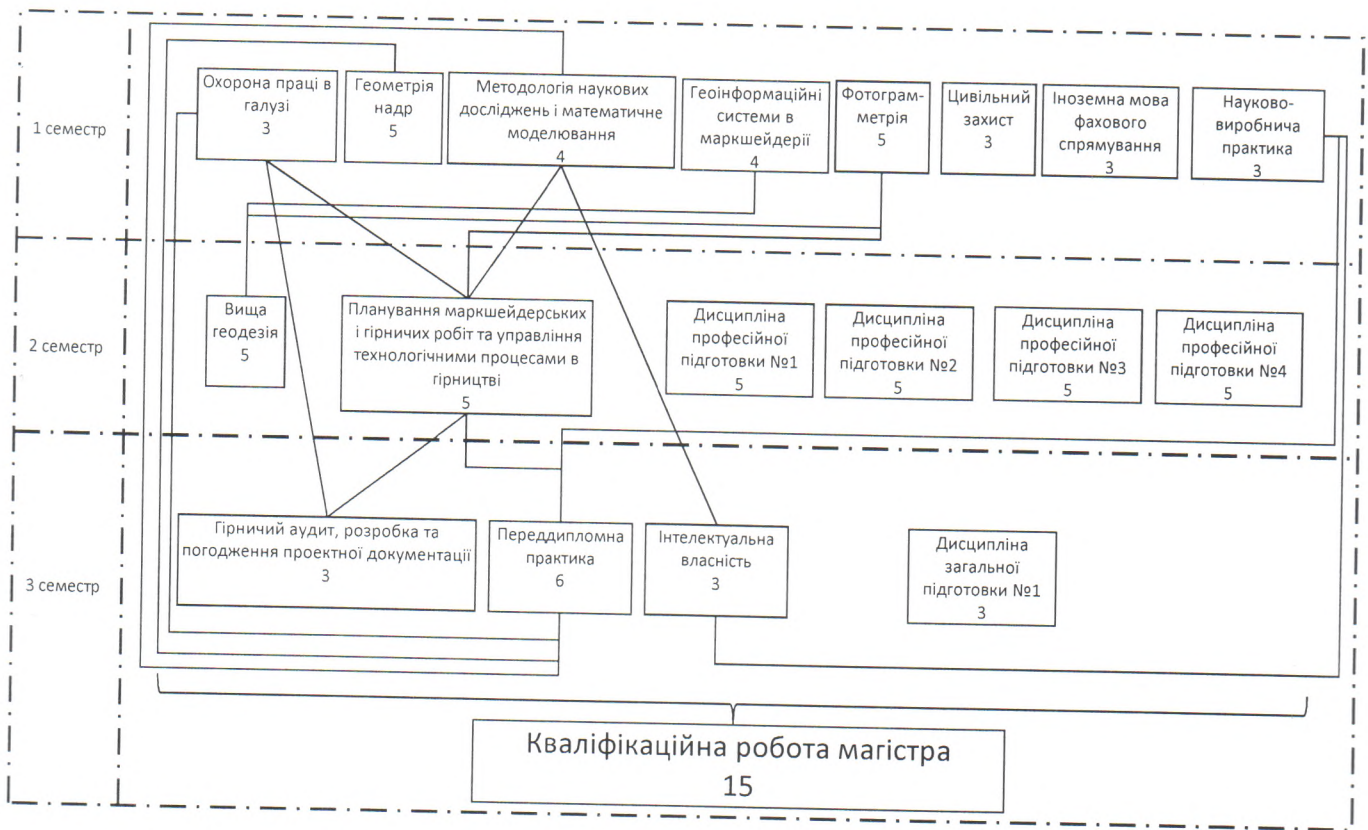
1 семестр

Охорона праці в галузі
3

Геометрія надр
5

Методологія наукових досліджень і математичне моделювання
4

Геоінформаційні системи в маркшейдерії
4

Фотограмметрія
5

Цивільний захист
3

Іноземна мова фахового спрямування
3

Науково-виробнича практика
3

2 семестр

Вища геодезія
5

Планування маркшейдерських і гірничих робіт та управління технологічними процесами в гірництві
5

Дисципліна професійної підготовки №1
5

Дисципліна професійної підготовки №2
5

Дисципліна професійної підготовки №3
5

Дисципліна професійної підготовки №4
5

3 семестр

Гірничий аудит, розробка та погодження проектної документації
3

Переддипломна практика
6

Інтелектуальна власність
3

Дисципліна загальної підготовки №1
3

Кваліфікаційна робота магістра
15